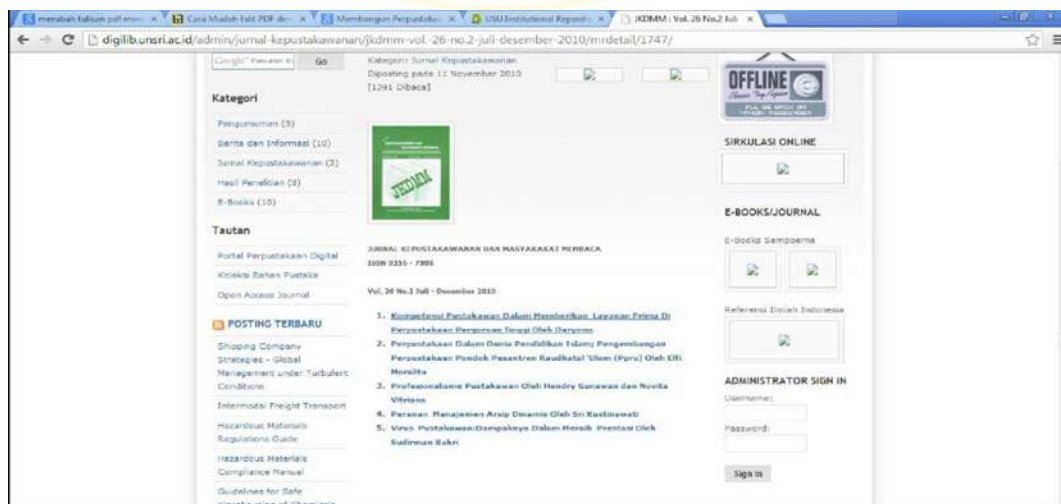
menabah tulisan pdf men... × | Cara Mudah Edit PDF de... × | Membangun Perpustaka... × | USU Institutional Reposit... × | JKDMM : Vol. 26 No.2 Juli × |

digilib.unsri.ac.id/admin/jurnal-kepustakawanan/jkdmm-vol.-26-no.2-juli-desember-2010/mrdetail/1747/

Go

Kategori: Jurnal Kepustakawanan
Diposting pada 11 November 2010
[1291 Dibaca]

Kategori

Pengumuman (3)
Berita dan Informasi (10)
Jurnal Kepustakawanan (3)
Hasil Penelitian (0)
E-Books (10)

Tautan

Portal Perpustakaan Digital
Koleksi Bahan Pustaka
Open Access Journal

POSTING TERBARU

Shipping Company Strategies - Global Management under Turbulent Conditions
Intermodal Freight Transport
Hazardous Materials Regulations Guide
Hazardous Materials Compliance Manual
Guidelines for Safe

JEDM

JURNAL KEPUSTAKAWANAN DAN MASYARAKAT MEMBACA
ISSN 0216 - 7999

Vol. 26 No.2 Juli - Desember 2010

1. Kompetensi Pustakawan Dalam Memberikan Layanan Prima Di Perpustakaan Perguruan Tinggi Oleh Daryono
2. Perpustakaan Dalam Dunia Pendidikan Islam; Pengembangan Perpustakaan Pondok Pesantren Raudhatul 'Ulum (Ppru) Oleh Elli Morelita
3. Profesionalisme Pustakawan Oleh Hendry Gunawan dan Novita Vitriana
4. Peranan Manajemen Arsip Dinamis Oleh Sri Rostinawati
5. Virus Pustakawan:Dampaknya Dalam Meraih Prestasi Oleh Sudirman Bakri

OFFLINE

SIRKULASI ONLINE

E-BOOKS/JOURNAL

E-Books Sampoerna

Referensi Ilmiah Indonesia

ADMINISTRATOR SIGN IN

Username:

Password:

Sign In